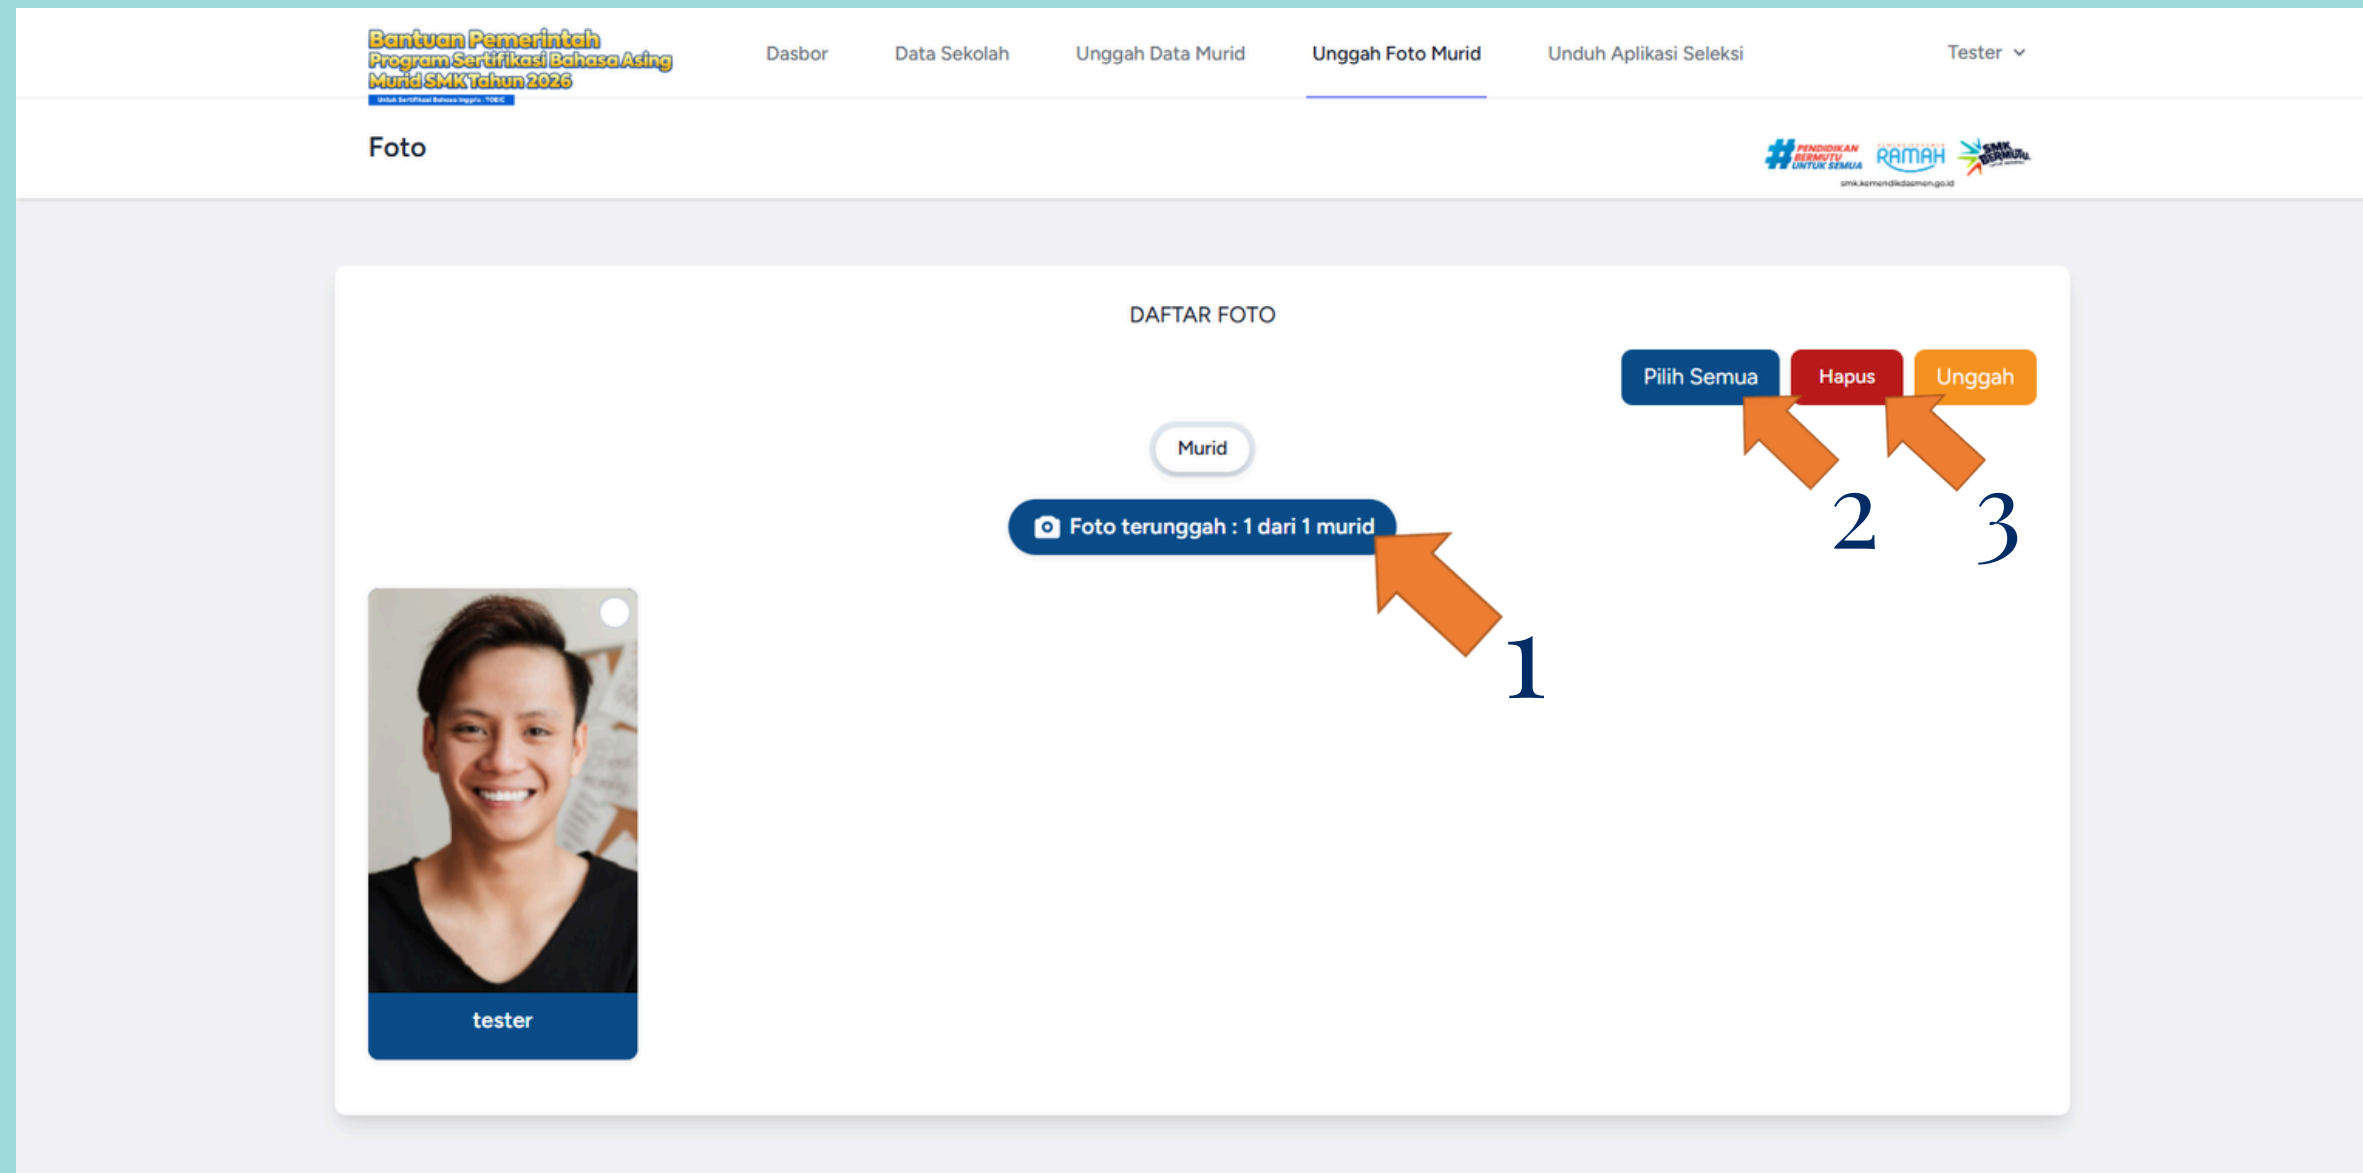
Bantuan Pemerintah Program Sertifikasi Bahasa Asing Murid SMK Tahun 2026
Untuk Sertifikasi Bahasa Inggris : TOEIC

Dasbor Data Sekolah Unggah Data Murid Unggah Foto Murid Unduh Aplikasi Seleksi Tester

Foto

#PENDIDIKAN BERMUTU UNTUK SEMUA RAMAH SMK BERMUTU
smk.kemendikdasmen.go.id

DAFTAR FOTO

Pilih Semua Hapus Unggah

2 3

Murid

Foto terunggah : 1 dari 1 murid

1

tester